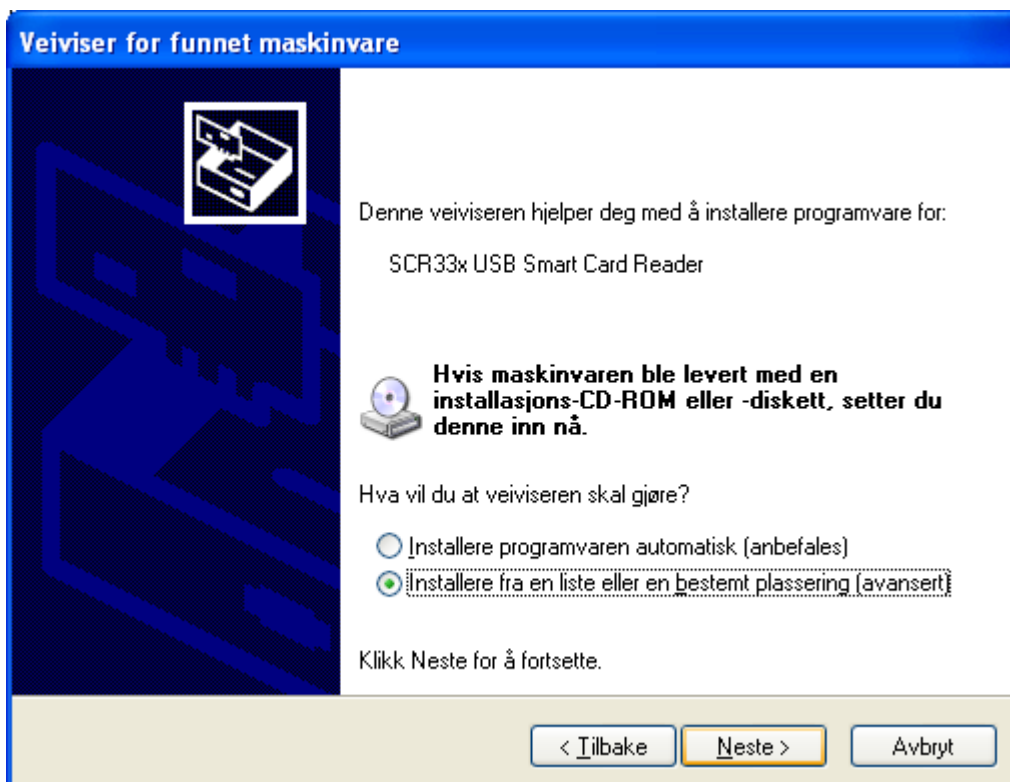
Veiviser for funnet maskinvare

Denne veiviseren hjelper deg med å installere programvare for:

SCR33x USB Smart Card Reader

Hvis maskinvaren ble levert med en installasjons-CD-ROM eller -diskett, setter du denne inn nå.

Hva vil du at veiviseren skal gjøre?

Installere programvaren automatisk (anbefales)

Installere fra en liste eller en bestemt plassering (avansert)

Klikk Neste for å fortsette.

< Tilbake

Neste >

Avbryt